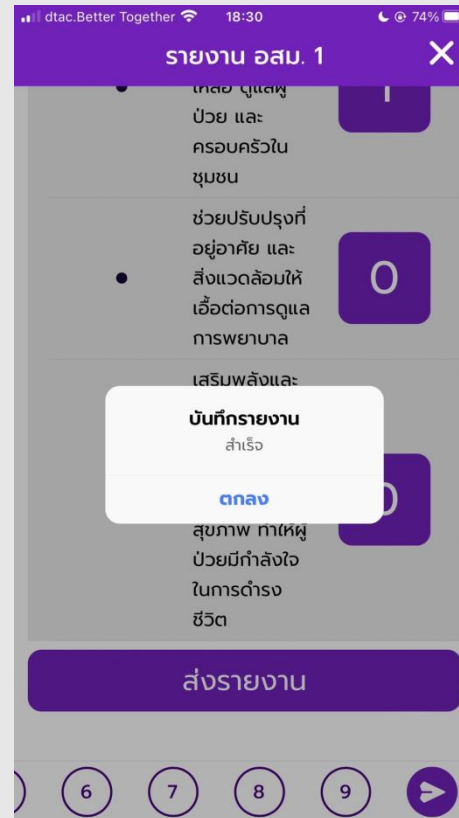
dtac.Better Together 18:30 74%

รายงาน อสม. 1

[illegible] ป่วย และครอบครัวในชุมชน

1

ช่วยปรับปรุงที่อยู่อาศัย และสิ่งแวดล้อมให้เอื้อต่อการดูแลการพยาบาล

0

เสริมพลังและ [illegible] สุขภาพ ทำให้ผู้ป่วยมีกำลังใจในการดำรงชีวิต

0

บันทึกรายงาน
สำเร็จ

ตกลง

ส่งรายงาน

6 7 8 9